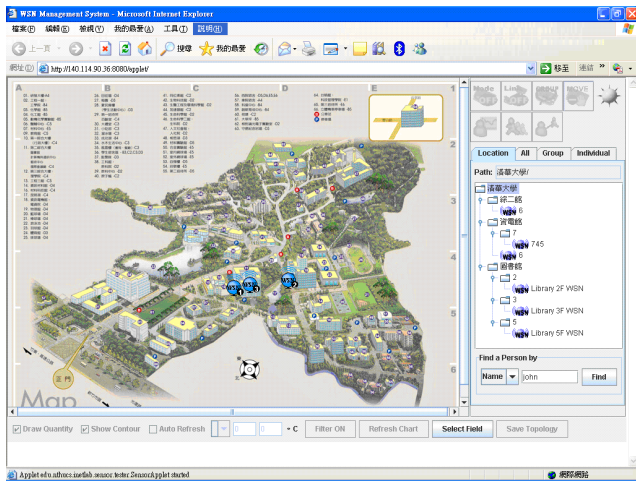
WSN Management System - Microsoft Internet Explorer

檔案(F) 編輯(E) 檢視(V) 我的最愛(A) 工具(T) 說明(H)

上一頁 搜尋 我的最愛

網址(D) http://140.114.90.36:8080/applet/

移至 連結

A B C D E

1 2 3 4 5 6

Map

Location All Group Individual

Path: 清華大學/

清華大學
綜二館
6
資電館
7
745
6
圖書館
2
Library 2F WSN
3
Library 3F WSN
5
Library 5F WSN

Find a Person by

Name john Find

Draw Quantity Show Contour Auto Refresh C Filter ON Refresh Chart Select Field Save Topology

Applet edu.nthucs.nesl.sensor.tester.SensorApplet started

網際網路